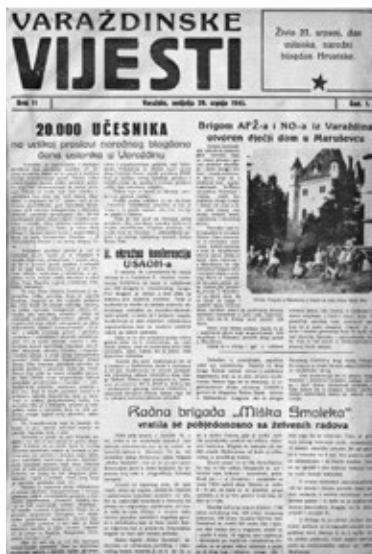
VARAŽDINSKE
VIJESTI

Živio 27. srpanj, dan ustanka, narodni blagdan Hrvatske.

Broj 11 | Varaždin, nedjelja 29. srpnja 1945. | God. I.

20.000 UČESNIKA
na velikoj proslavi narodnog blagdana dana ustanka u Varaždinu

Brigom AFŽ-a i NO-a iz Varaždina otvoren dječji dom u Maruševcu

II. okružna konferencija USAOH-a

Radna brigada „Miško Smoleta"
vratila se pobjedonosno sa žetvenih radova

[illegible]